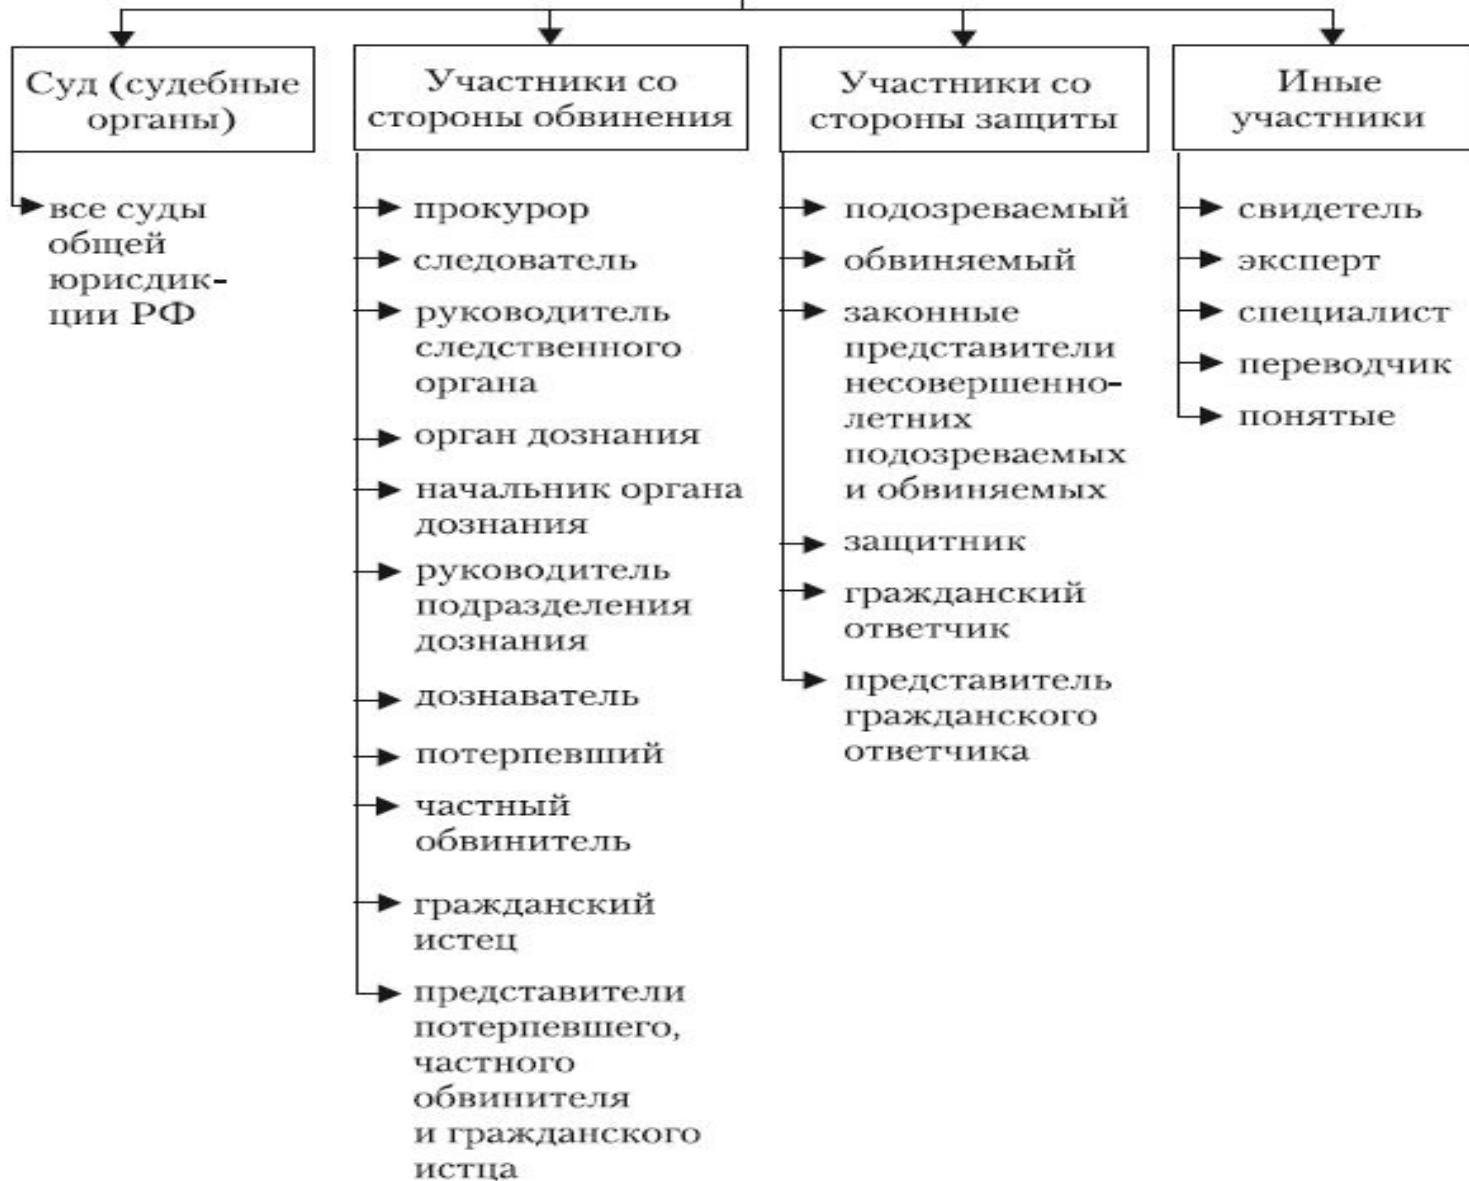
Суд (судебные органы)

все суды общей юрисдикции РФ

Участники со стороны обвинения

прокурор

следователь

руководитель следственного органа

орган дознания

начальник органа дознания

руководитель подразделения дознания

дознаватель

потерпевший

частный обвинитель

гражданский истец

представители потерпевшего, частного обвинителя и гражданского истца

Участники со стороны защиты

подозреваемый

обвиняемый

законные представители несовершеннолетних подозреваемых и обвиняемых

защитник

гражданский ответчик

представитель гражданского ответчика

Иные участники

свидетель

эксперт

специалист

переводчик

понятые